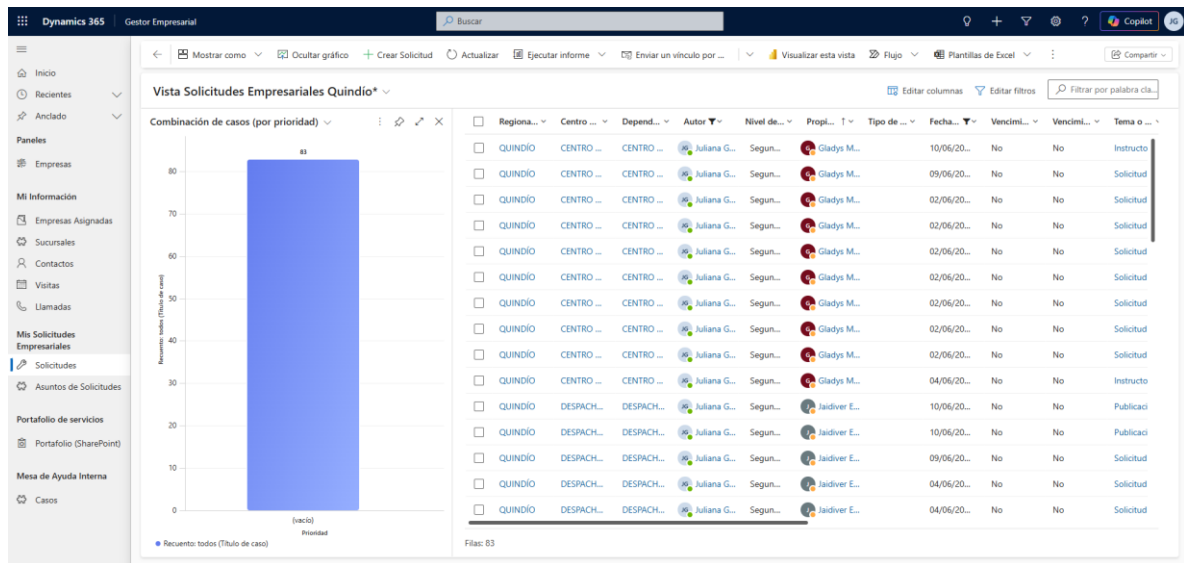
Dynamics 365 | Gestor Empresarial

Buscar

Copilot JG

Mostrar como | Ocultar gráfico | + Crear Solicitud | Actualizar | Ejecutar informe | Enviar un vínculo por ... | Visualizar esta vista | Flujo | Plantillas de Excel | Compartir

Inicio
Recientes
Anclado

Paneles
Empresas

Mi Información
Empresas Asignadas
Sucursales
Contactos
Visitas
Llamadas

Mis Solicitudes Empresariales
Solicitudes
Asuntos de Solicitudes

Portafolio de servicios
Portafolio (SharePoint)

Mesa de Ayuda Interna
Casos

Vista Solicitudes Empresariales Quindío*

Editar columnas | Editar filtros | Filtrar por palabra cla...

Combinación de casos (por prioridad)

83

80
70
60
50
40
30
20
10
0

Recuento: todos (Título de caso)

(vacío)
Prioridad

● Recuento: todos (Título de caso)

| Regiona... | Centro ... | Depend... | Autor | Nivel de... | Propi... | Tipo de ... | Fecha... | Vencimi... | Vencimi... | Tema o ... |
|---|---|---|---|---|---|---|---|---|---|---|
| QUINDÍO | CENTRO ... | CENTRO ... | JG Juliana G... | Segun... | Gladys M... | | 10/06/20... | No | No | Instructo |
| QUINDÍO | CENTRO ... | CENTRO ... | JG Juliana G... | Segun... | Gladys M... | | 09/06/20... | No | No | Solicitud |
| QUINDÍO | CENTRO ... | CENTRO ... | JG Juliana G... | Segun... | Gladys M... | | 02/06/20... | No | No | Solicitud |
| QUINDÍO | CENTRO ... | CENTRO ... | JG Juliana G... | Segun... | Gladys M... | | 02/06/20... | No | No | Solicitud |
| QUINDÍO | CENTRO ... | CENTRO ... | JG Juliana G... | Segun... | Gladys M... | | 02/06/20... | No | No | Solicitud |
| QUINDÍO | CENTRO ... | CENTRO ... | JG Juliana G... | Segun... | Gladys M... | | 02/06/20... | No | No | Solicitud |
| QUINDÍO | CENTRO ... | CENTRO ... | JG Juliana G... | Segun... | Gladys M... | | 02/06/20... | No | No | Solicitud |
| QUINDÍO | CENTRO ... | CENTRO ... | JG Juliana G... | Segun... | Gladys M... | | 02/06/20... | No | No | Solicitud |
| QUINDÍO | CENTRO ... | CENTRO ... | JG Juliana G... | Segun... | Gladys M... | | 02/06/20... | No | No | Solicitud |
| QUINDÍO | CENTRO ... | CENTRO ... | JG Juliana G... | Segun... | Gladys M... | | 04/06/20... | No | No | Instructo |
| QUINDÍO | DESPACH... | DESPACH... | JG Juliana G... | Segun... | Jaidiver E... | | 10/06/20... | No | No | Publicaci |
| QUINDÍO | DESPACH... | DESPACH... | JG Juliana G... | Segun... | Jaidiver E... | | 10/06/20... | No | No | Publicaci |
| QUINDÍO | DESPACH... | DESPACH... | JG Juliana G... | Segun... | Jaidiver E... | | 09/06/20... | No | No | Solicitud |
| QUINDÍO | DESPACH... | DESPACH... | JG Juliana G... | Segun... | Jaidiver E... | | 04/06/20... | No | No | Solicitud |
| QUINDÍO | DESPACH... | DESPACH... | JG Juliana G... | Segun... | Jaidiver E... | | 04/06/20... | No | No | Solicitud |

Filas: 83